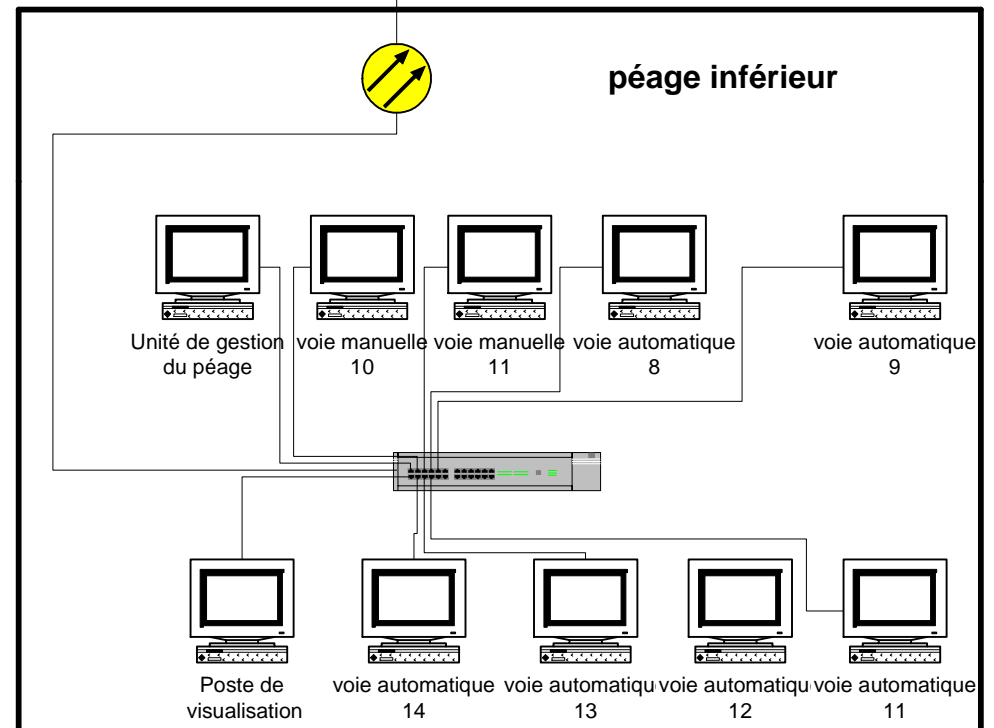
péage inférieur

Unité de gestion du péage

voie manuelle 10

voie manuelle 11

voie automatique 8

voie automatique 9

Poste de visualisation

voie automatique 14

voie automatiqu 13

voie automatiqu 12

voie automatique 11